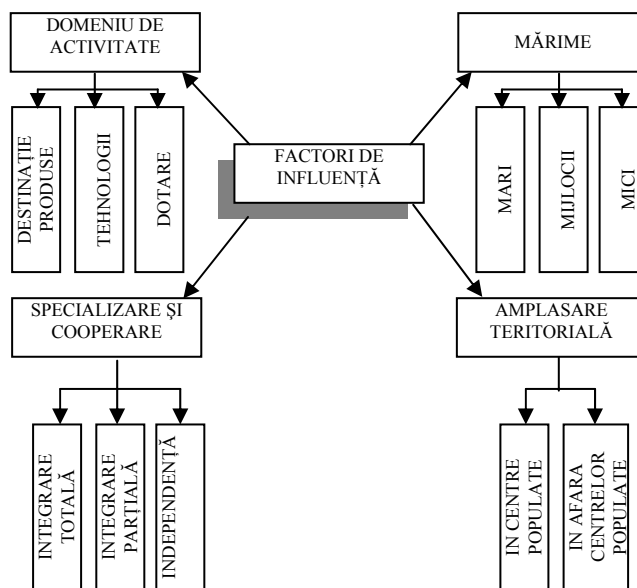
DOMENIU DE ACTIVITATE

DESTINAȚIE PRODUSE

TEHNOLOGII

DOTARE

MĂRIME

MARI

MIJLOCII

MICI

FACTORI DE INFLUENȚĂ

SPECIALIZARE ȘI COOPERARE

INTEGRARE TOTALĂ

INTEGRARE PARȚIALĂ

INDEPENDENȚĂ

AMPLASARE TERITORIALĂ

IN CENTRE POPULATE

IN AFARA CENTRELOR POPULATE